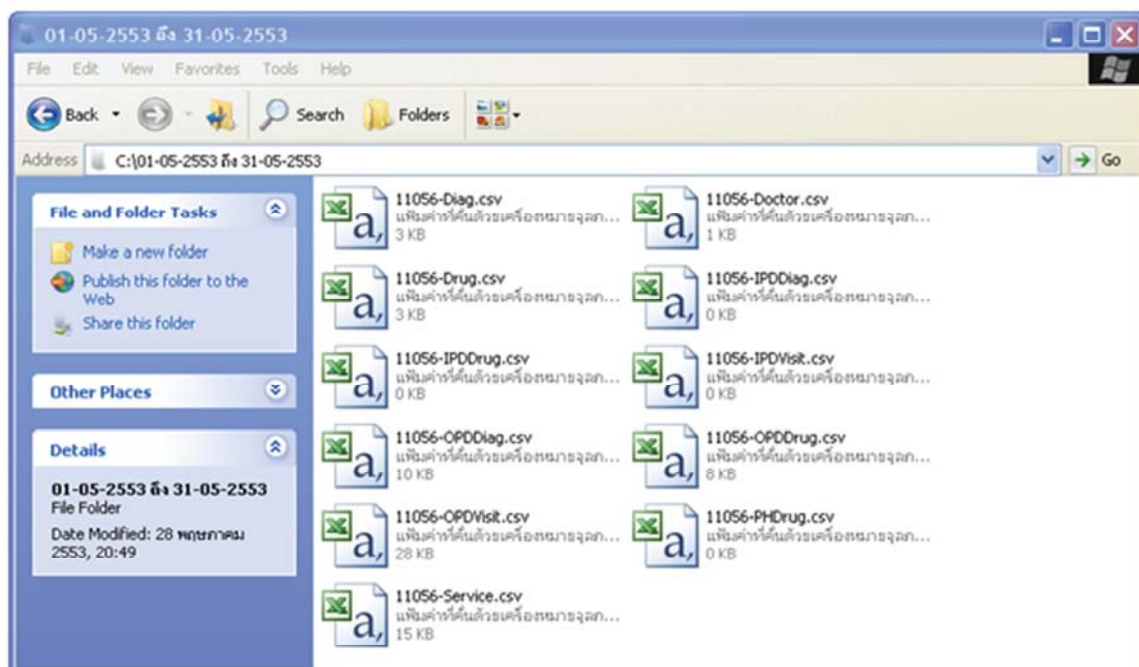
01-05-2553 ถึง 31-05-2553

File Edit View Favorites Tools Help

Back Search Folders

Address C:\01-05-2553 ถึง 31-05-2553 Go

File and Folder Tasks

Make a new folder

Publish this folder to the Web

Share this folder

Other Places

Details

01-05-2553 ถึง 31-05-2553
File Folder

Date Modified: 28 พฤษภาคม 2553, 20:49

11056-Diag.csv
แฟ้มค่าที่คั่นด้วยเครื่องหมายจุลภ...
3 KB

11056-Doctor.csv
แฟ้มค่าที่คั่นด้วยเครื่องหมายจุลภ...
1 KB

11056-Drug.csv
แฟ้มค่าที่คั่นด้วยเครื่องหมายจุลภ...
3 KB

11056-IPDDiag.csv
แฟ้มค่าที่คั่นด้วยเครื่องหมายจุลภ...
0 KB

11056-IPDDrug.csv
แฟ้มค่าที่คั่นด้วยเครื่องหมายจุลภ...
0 KB

11056-IPDVisit.csv
แฟ้มค่าที่คั่นด้วยเครื่องหมายจุลภ...
0 KB

11056-OPDDiag.csv
แฟ้มค่าที่คั่นด้วยเครื่องหมายจุลภ...
10 KB

11056-OPDDrug.csv
แฟ้มค่าที่คั่นด้วยเครื่องหมายจุลภ...
8 KB

11056-OPDVisit.csv
แฟ้มค่าที่คั่นด้วยเครื่องหมายจุลภ...
28 KB

11056-PHDrug.csv
แฟ้มค่าที่คั่นด้วยเครื่องหมายจุลภ...
0 KB

11056-Service.csv
แฟ้มค่าที่คั่นด้วยเครื่องหมายจุลภ...
15 KB